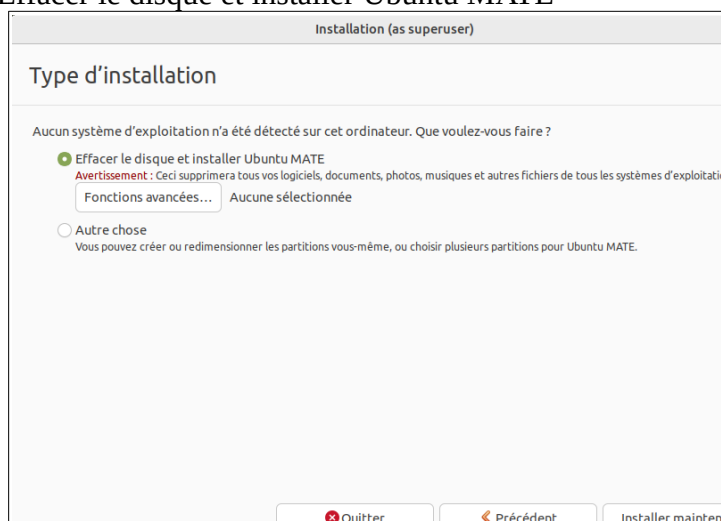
Effacer le disque et installer Ubuntu MATE

Installation (as superuser)

Type d’installation

Aucun système d’exploitation n’a été détecté sur cet ordinateur. Que voulez-vous faire ?

Effacer le disque et installer Ubuntu MATE

Avertissement : Ceci supprimera tous vos logiciels, documents, photos, musiques et autres fichiers de tous les systèmes d’exploitatio

Fonctions avancées… Aucune sélectionnée

Autre chose

Vous pouvez créer ou redimensionner les partitions vous-même, ou choisir plusieurs partitions pour Ubuntu MATE.

Quitter Précédent Installer mainten